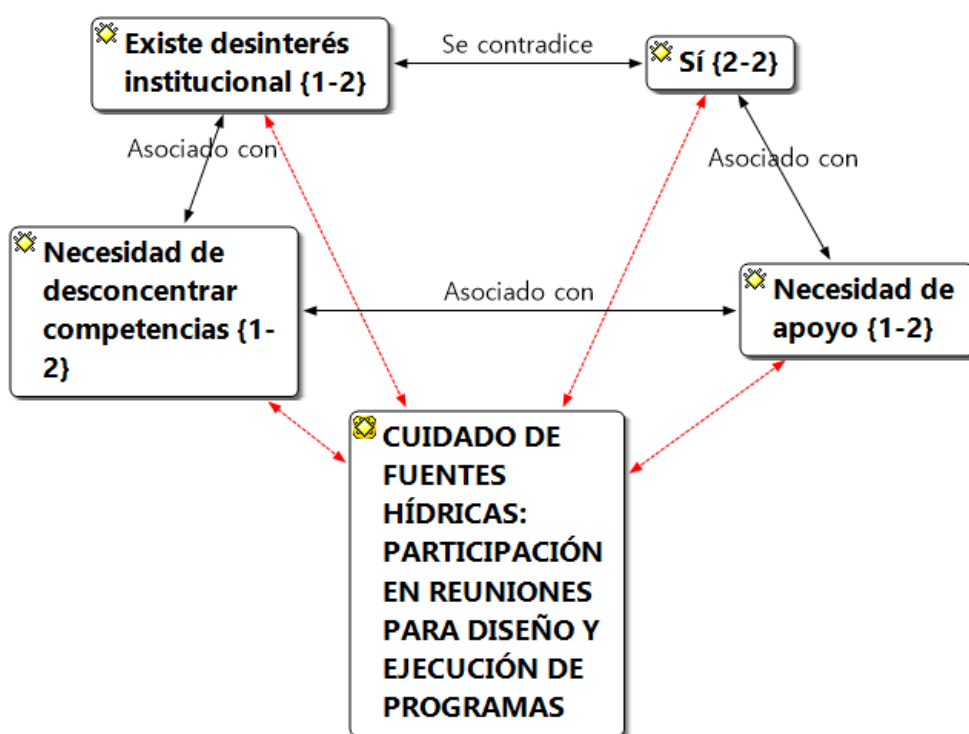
Existe desinterés institucional {1-2}

Se contradice

Sí {2-2}

Asociado con

Asociado con

Necesidad de desconcentrar competencias {1-2}

Asociado con

Necesidad de apoyo {1-2}

CUIDADO DE FUENTES HÍDRICAS: PARTICIPACIÓN EN REUNIONES PARA DISEÑO Y EJECUCIÓN DE PROGRAMAS